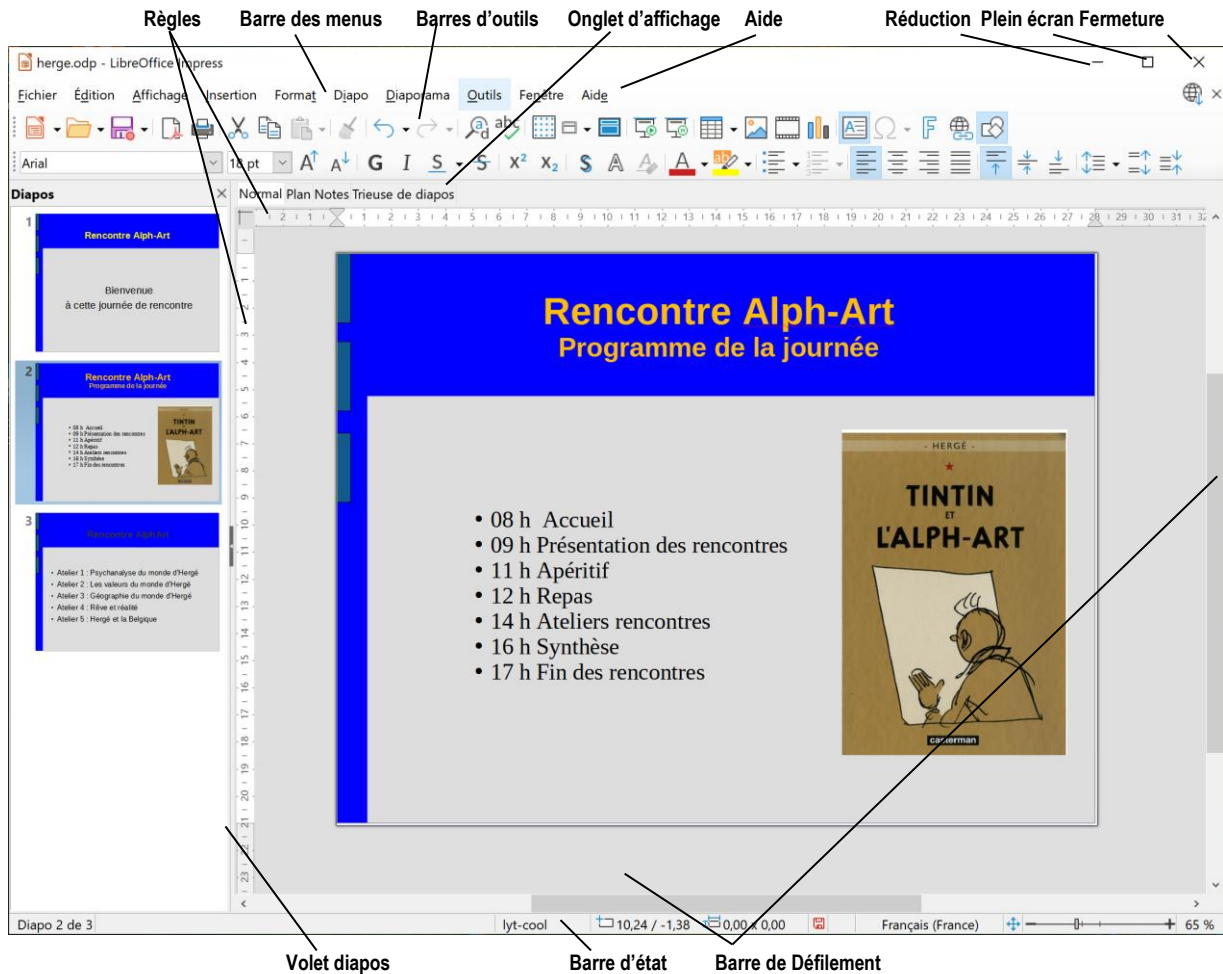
Règles Barre des menus Barres d'outils Onglet d'affichage Aide Réduction Plein écran Fermeture

herge.odp - LibreOffice Impress

Fichier Édition Affichage Insertion Format Diapo Diaporama Outils Fenêtre Aide

Arial 18 pt

Diapos

Normal Plan Notes Trieuse de diapos

1
Rencontre Alph-Art
Bienvenue
à cette journée de rencontre

2
Rencontre Alph-Art
Programme de la journée

3
Rencontre Alph-Art
• Atelier 1 : Psychanalyse du monde d'Hergé
• Atelier 2 : Les valeurs du monde d'Hergé
• Atelier 3 : Géographie du monde d'Hergé
• Atelier 4 : Rêve et réalité
• Atelier 5 : Hergé et la Belgique

Rencontre Alph-Art
Programme de la journée

• 08 h Accueil
• 09 h Présentation des rencontres
• 11 h Apéritif
• 12 h Repas
• 14 h Ateliers rencontres
• 16 h Synthèse
• 17 h Fin des rencontres

- HERGÉ -
TINTIN ET L'ALPH-ART
casterman

Diapo 2 de 3 lyt-cool 10,24 / -1,38 0,00 x 0,00 Français (France) 65 %

Volet diapos Barre d'état Barre de Défilement